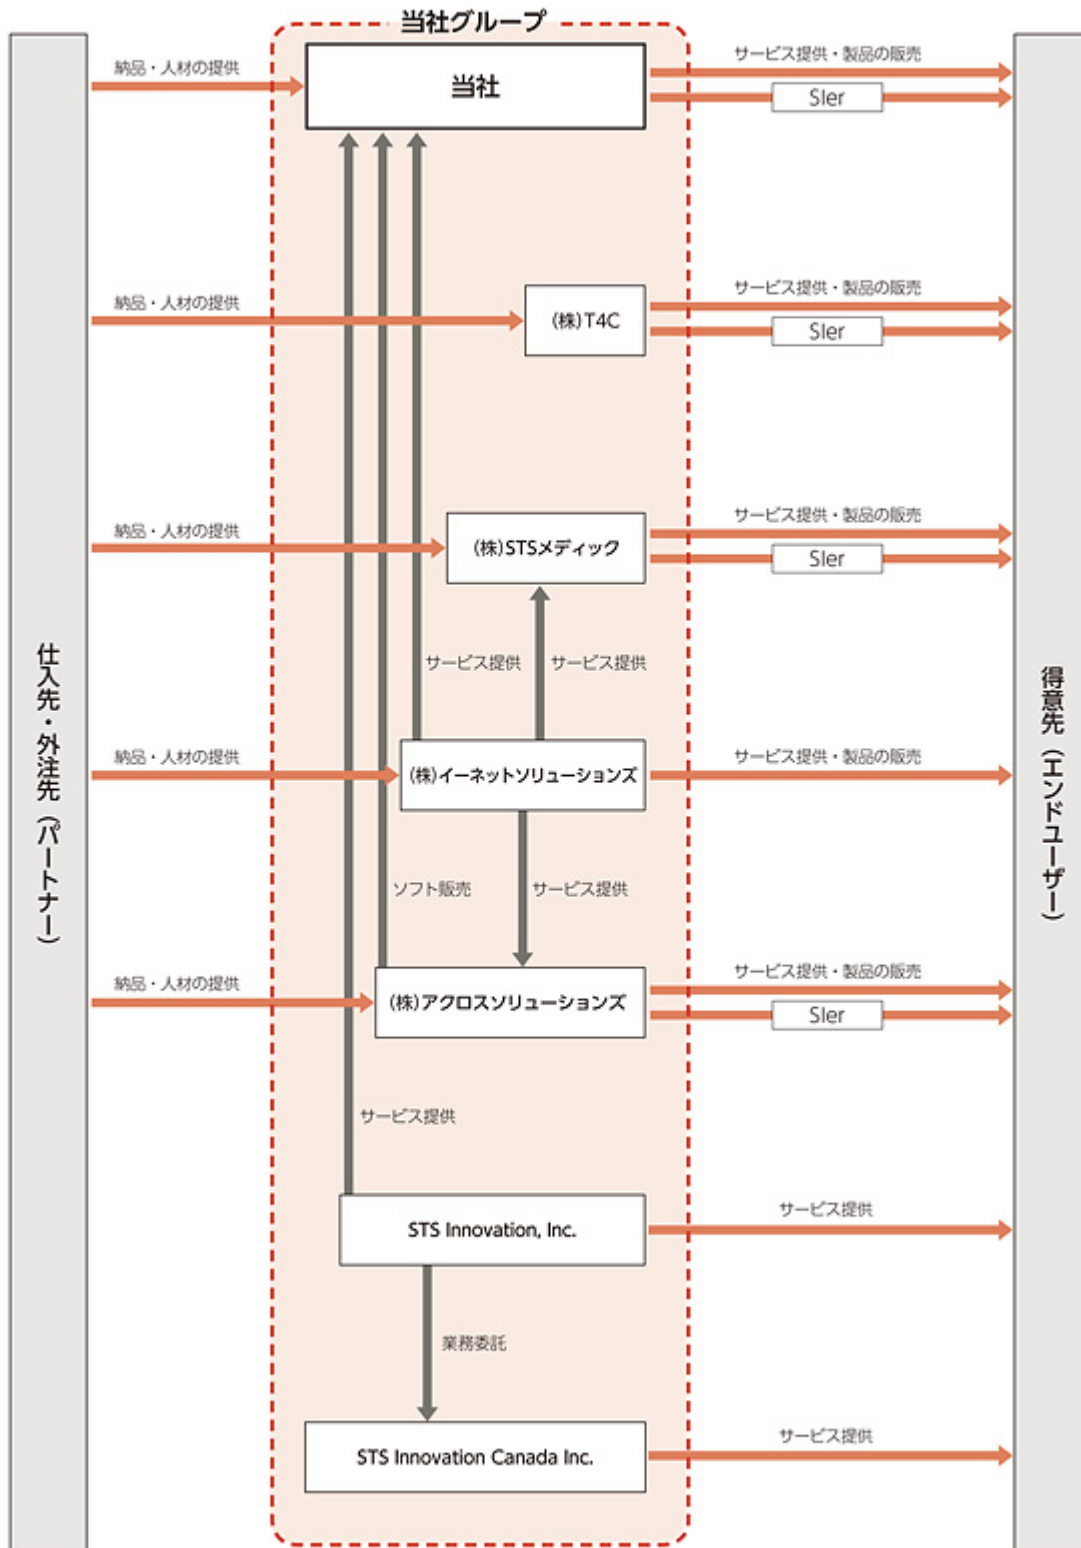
当社グループ

仕入先・外注先（パートナー）

得意先（エンドユーザー）

納品・人材の提供

当社

サービス提供・製品の販売

SIer

納品・人材の提供

(株)T4C

サービス提供・製品の販売

SIer

納品・人材の提供

(株)STSメディック

サービス提供・製品の販売

SIer

サービス提供

サービス提供

納品・人材の提供

(株)イーネットソリューションズ

サービス提供・製品の販売

ソフト販売

サービス提供

納品・人材の提供

(株)アクロスソリューションズ

サービス提供・製品の販売

SIer

サービス提供

STS Innovation, Inc.

サービス提供

業務委託

STS Innovation Canada Inc.

サービス提供